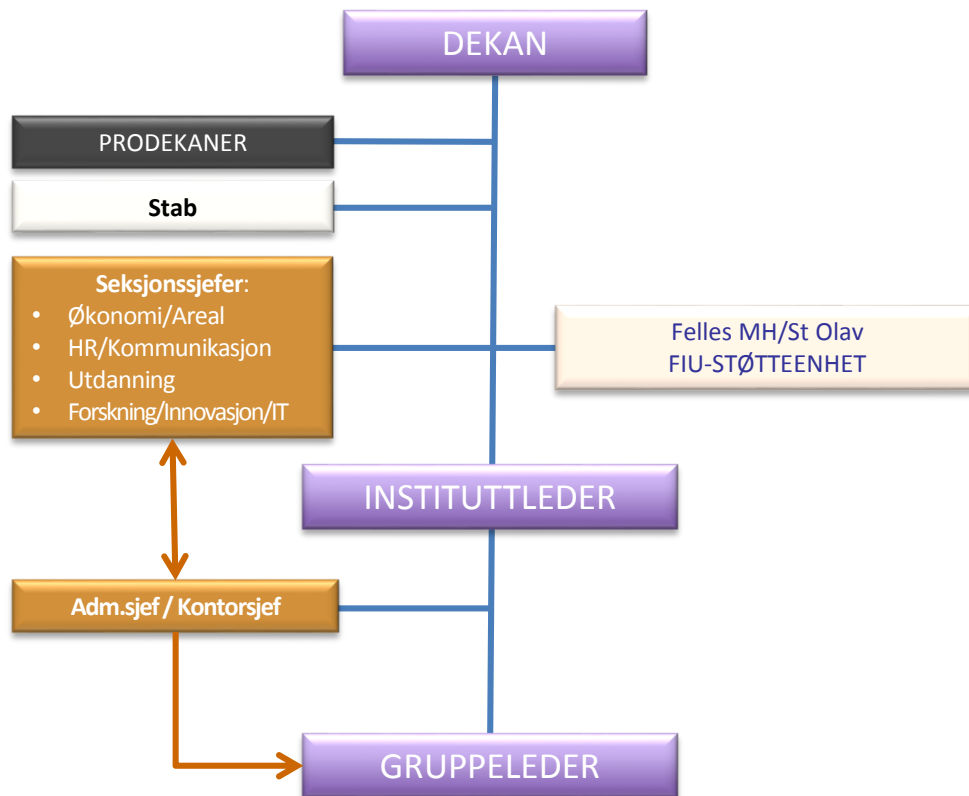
DEKAN

PRODEKANER

Stab

Seksjonssjefer:
- Økonomi/Areal
- HR/Kommunikasjon
- Utdanning
- Forskning/Innovasjon/IT

Felles MH/St Olav
FIU-STØTTEENHET

INSTITUTTLEDER

Adm.sjef / Kontorsjef

GRUPPELEDER